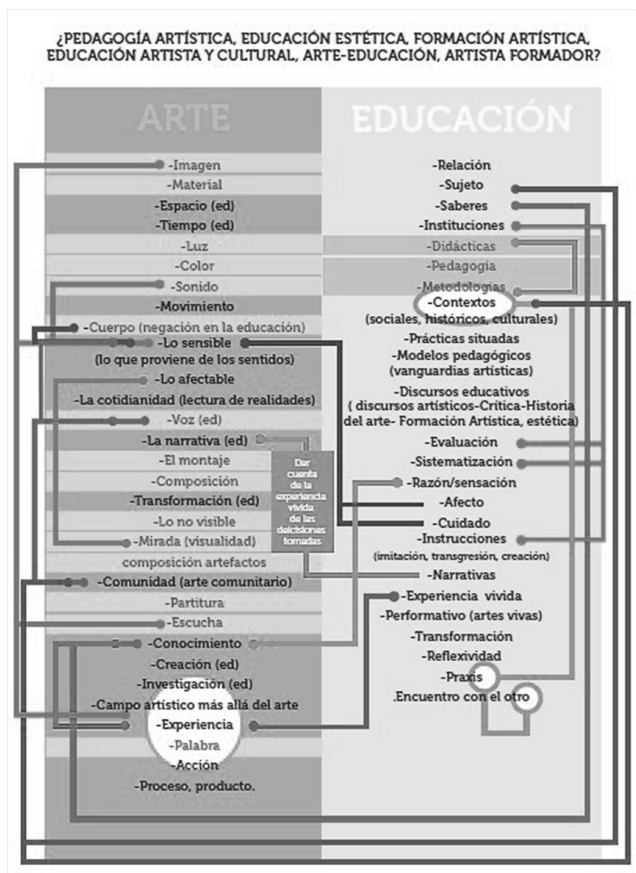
¿PEDAGOGÍA ARTÍSTICA, EDUCACIÓN ESTÉTICA, FORMACIÓN ARTÍSTICA, EDUCACIÓN ARTISTA Y CULTURAL, ARTE-EDUCACIÓN, ARTISTA FORMADOR?

ARTE

-Imagen
-Material
-Espacio (ed)
-Tiempo (ed)
-Luz
-Color
-Sonido
-Movimiento
-Cuerpo (negación en la educación)
-Lo sensible (lo que proviene de los sentidos)
-Lo afectable
-La cotidianidad (lectura de realidades)
-Voz (ed)
-La narrativa (ed)
-El montaje
-Composición
-Transformación (ed)
-Lo no visible
-Mirada (visualidad)
composición artefactos
-Comunidad (arte comunitario)
-Partitura
-Escucha
-Conocimiento
-Creación (ed)
-Investigación (ed)
-Campo artístico más allá del arte
-Experiencia
-Palabra
-Acción
-Proceso, producto.

Dar cuenta de la experiencia vivida de las decisiones tomadas

EDUCACIÓN

-Relación
-Sujeto
-Saberes
-Instituciones
-Didácticas
-Pedagogía
-Metodologías
-Contextos (sociales, históricos, culturales)
-Prácticas situadas
-Modelos pedagógicos (vanguardias artísticas)
-Discursos educativos ( discursos artísticos-Crítica-Historia del arte- Formación Artística, estética)
-Evaluación
-Sistematización
-Razón/sensación
-Afecto
-Cuidado
-Instrucciones (imitación, transgresión, creación)
-Narrativas
-Experiencia vivida
-Performativo (artes vivas)
-Transformación
-Reflexividad
-Praxis
.Encuentro con el otro